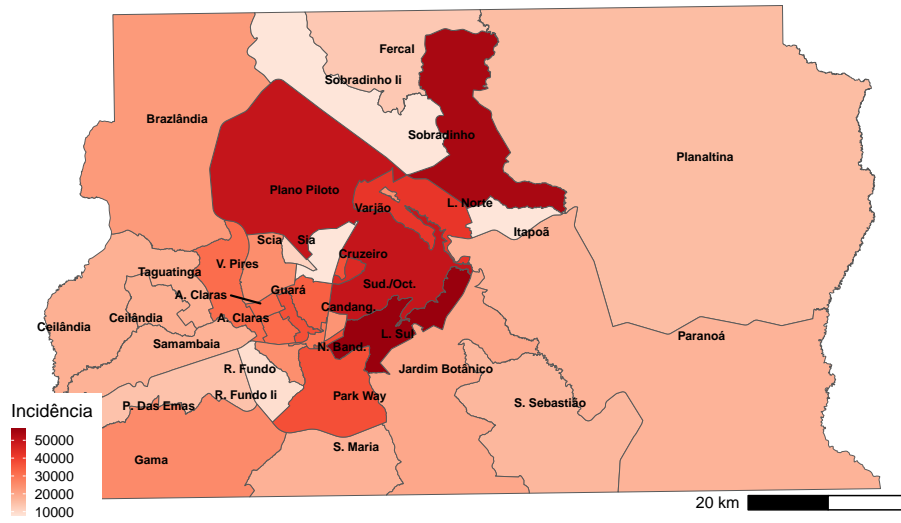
Fercal
Sobradinho Ii
Brazlândia
Sobradinho
Planaltina
Plano Piloto
Varjão
L. Norte
Itapoã
Scia
Sia
Cruzeiro
V. Pires
Taguatinga
Sud./Oct.
Guará
A. Claras
Candang.
A. Claras
Ceilândia
Ceilândia
Paranoá
L. Sul
N. Band.
Samambaia
R. Fundo
Jardim Botânico
Incidência
R. Fundo Ii
Park Way
P. Das Emas
S. Sebastião
50000
40000
30000
20000
10000
Gama
S. Maria
20 km